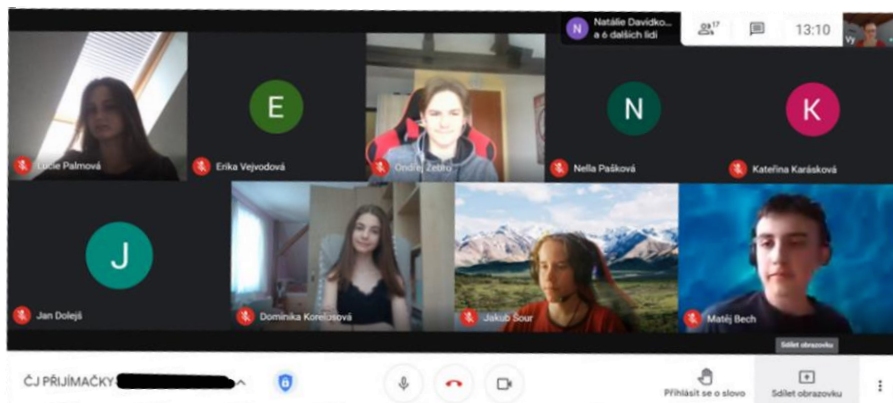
N Natálie Davidko... a 6 dalších lidí

17

13:10

Vy

Lucie Palmová

E

Erika Vejvodová

Ondřej Zeibrt

N

Nella Pašková

K

Kateřina Karásková

J

Jan Dolejš

Dominika Korelusová

Jakub Sour

Matěj Bech

Sdílet obrazovku

ČJ PŘIJÍMAČKY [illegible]

Přihlásit se o slovo

Sdílet obrazovku